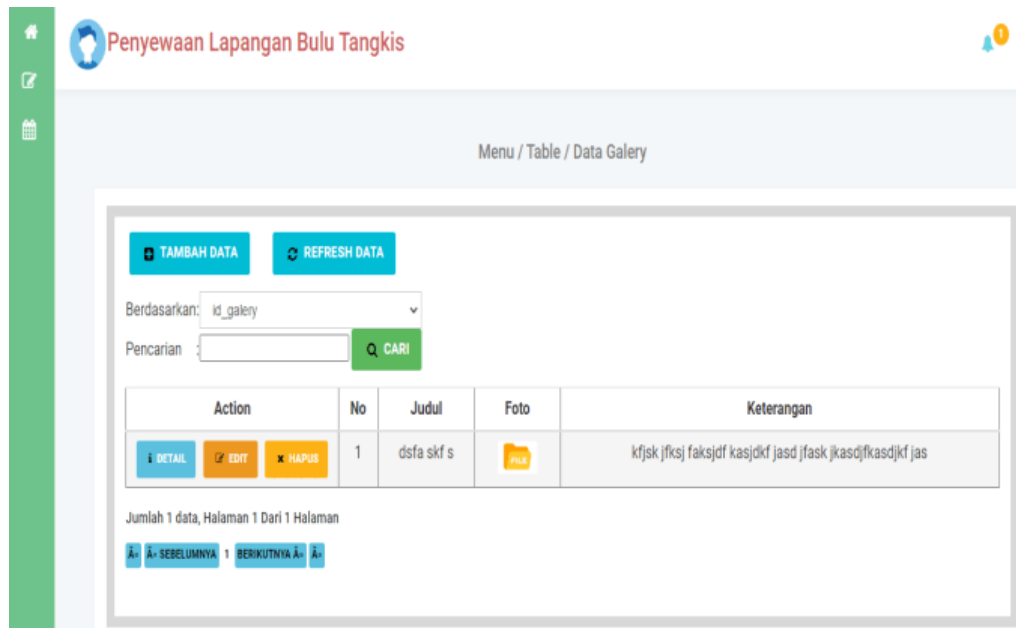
Penyewaan Lapangan Bulu Tangkis

1

Menu / Table / Data Galery

TAMBAH DATA

REFRESH DATA

Berdasarkan: id_galery

Pencarian :

CARI

| Action | No | Judul | Foto | Keterangan |
|---|---|---|---|---|
| DETAIL EDIT HAPUS | 1 | dsfa skf s | FILE | kfjsk jfksj faksjdf kasjdkf jasd jfask jkasdjfkasdjkf jas |

Jumlah 1 data, Halaman 1 Dari 1 Halaman

Â« Â« SEBELUMNYA 1 BERIKUTNYA Â» Â»